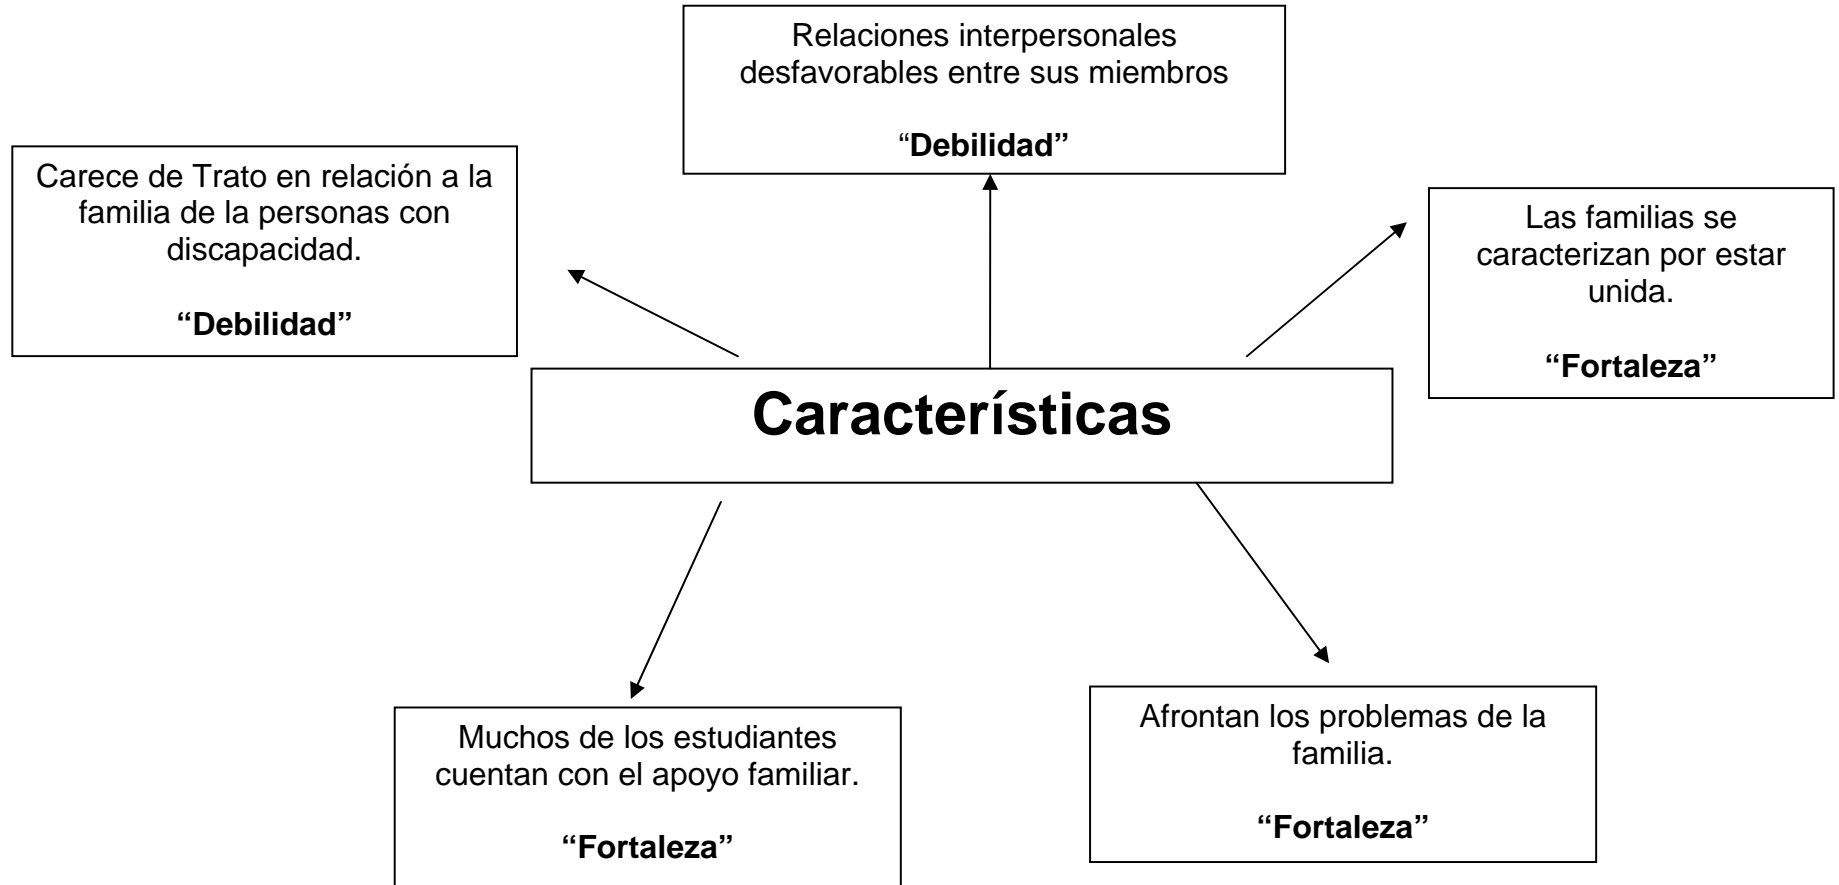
Relaciones interpersonales desfavorables entre sus miembros

"Debilidad"

Carece de Trato en relación a la familia de la personas con discapacidad.

"Debilidad"

Las familias se caracterizan por estar unida.

"Fortaleza"

Características

Muchos de los estudiantes cuentan con el apoyo familiar.

"Fortaleza"

Afrontan los problemas de la familia.

"Fortaleza"